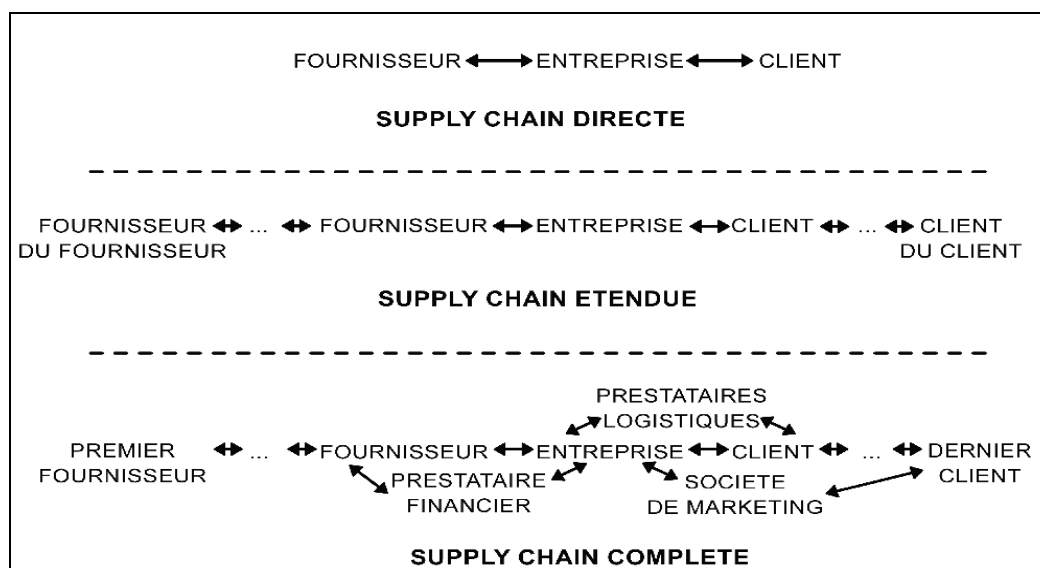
FOURNISSEUR ⟷ ENTREPRISE ⟷ CLIENT

SUPPLY CHAIN DIRECTE

FOURNISSEUR DU FOURNISSEUR ⟷ ... ⟷ FOURNISSEUR ⟷ ENTREPRISE ⟷ CLIENT ⟷ ... ⟷ CLIENT DU CLIENT

SUPPLY CHAIN ETENDUE

PRESTATAIRES LOGISTIQUES

PREMIER FOURNISSEUR ⟷ ... ⟷ FOURNISSEUR ⟷ ENTREPRISE ⟷ CLIENT ⟷ ... ⟷ DERNIER CLIENT

PRESTATAIRE FINANCIER

SOCIETE DE MARKETING

SUPPLY CHAIN COMPLETE